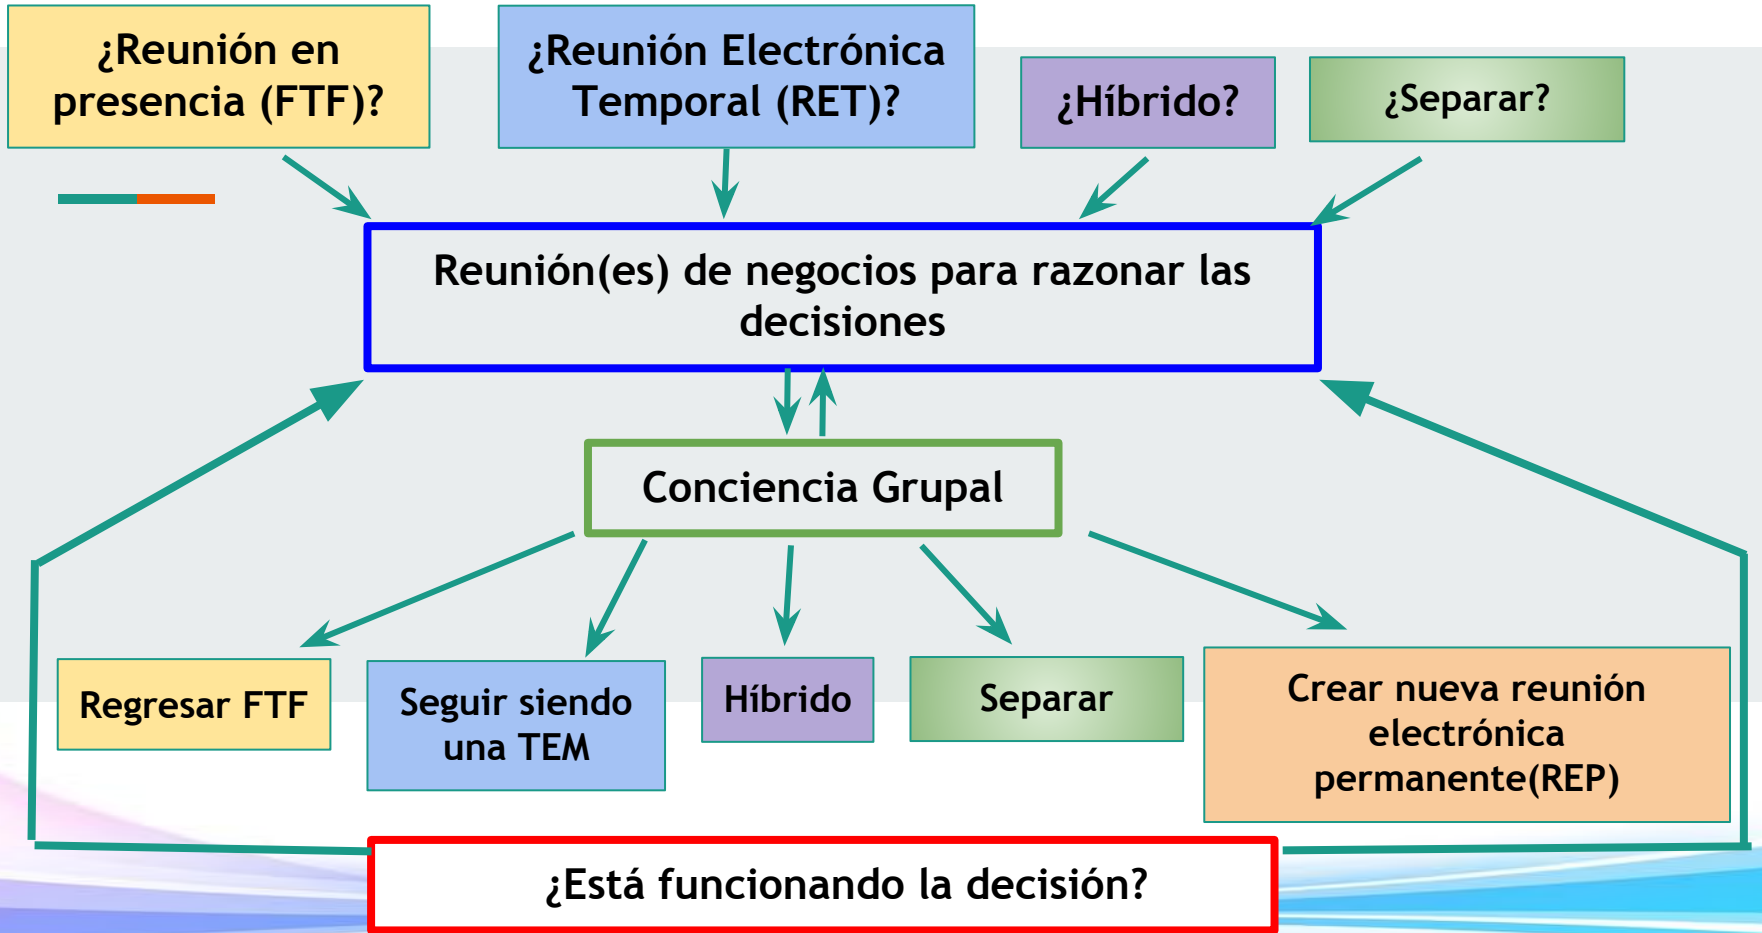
¿Reunión en presencia (FTF)?

¿Reunión Electrónica Temporal (RET)?

¿Híbrido?

¿Separar?

Reunión(es) de negocios para razonar las decisiones

Conciencia Grupal

Regresar FTF

Seguir siendo una TEM

Híbrido

Separar

Crear nueva reunión electrónica permanente(REP)

¿Está funcionando la decisión?